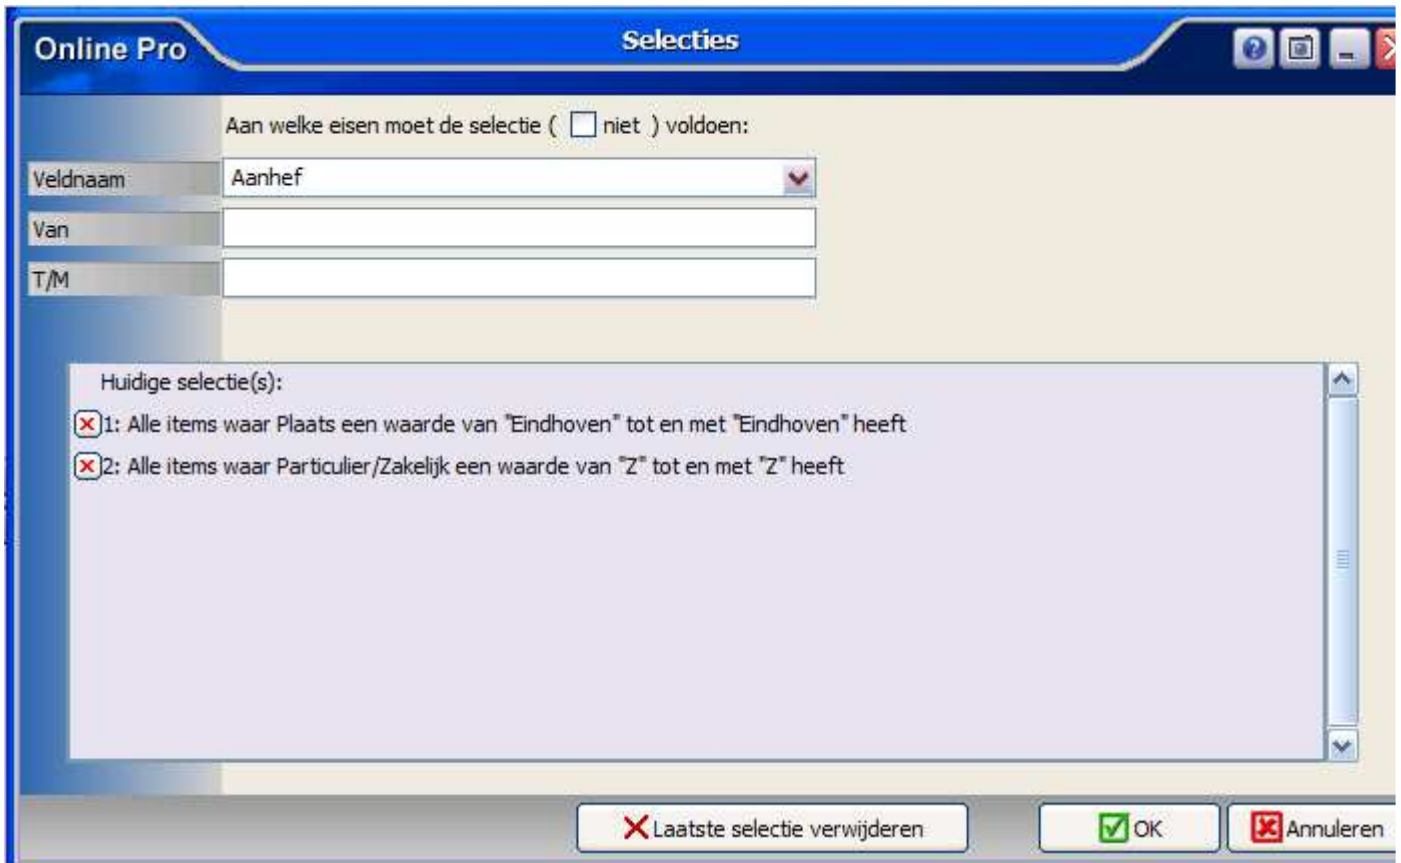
Online Pro

Selecties

Aan welke eisen moet de selectie ( niet ) voldoen:

Veldnaam
Aanhef

Van

T/M

Huidige selectie(s):

1: Alle items waar Plaats een waarde van "Eindhoven" tot en met "Eindhoven" heeft

2: Alle items waar Particulier/Zakelijk een waarde van "Z" tot en met "Z" heeft

Laatste selectie verwijderen

OK

Annuleren